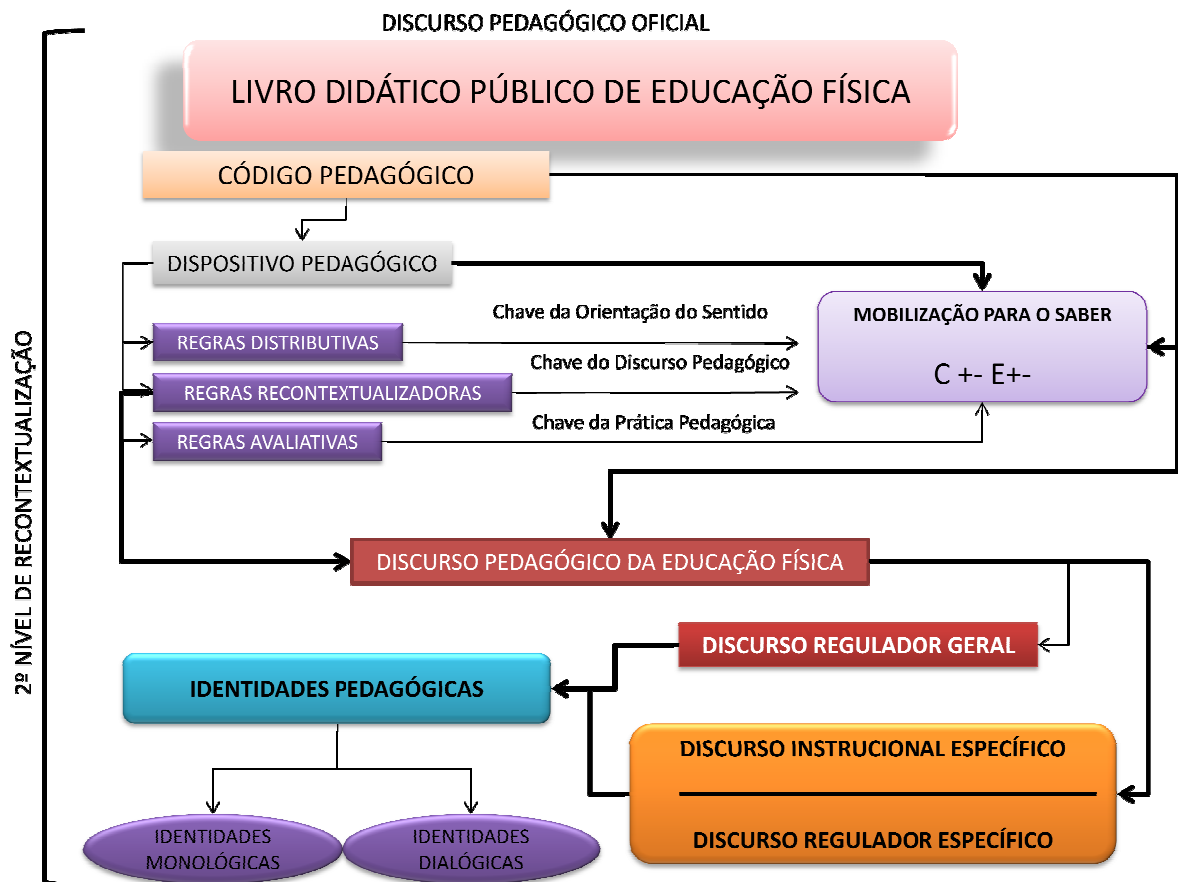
DISCURSO PEDAGÓGICO OFICIAL

2º NÍVEL DE RECONTEXTUALIZAÇÃO

LIVRO DIDÁTICO PÚBLICO DE EDUCAÇÃO FÍSICA

CÓDIGO PEDAGÓGICO

DISPOSITIVO PEDAGÓGICO

MOBILIZAÇÃO PARA O SABER

C +- E+-

Chave da Orientação do Sentido

REGRAS DISTRIBUTIVAS

Chave do Discurso Pedagógico

REGRAS RECONTEXTUALIZADORAS

Chave da Prática Pedagógica

REGRAS AVALIATIVAS

DISCURSO PEDAGÓGICO DA EDUCAÇÃO FÍSICA

DISCURSO REGULADOR GERAL

IDENTIDADES PEDAGÓGICAS

DISCURSO INSTRUCIONAL ESPECÍFICO

DISCURSO REGULADOR ESPECÍFICO

IDENTIDADES MONOLÓGICAS

IDENTIDADES DIALÓGICAS